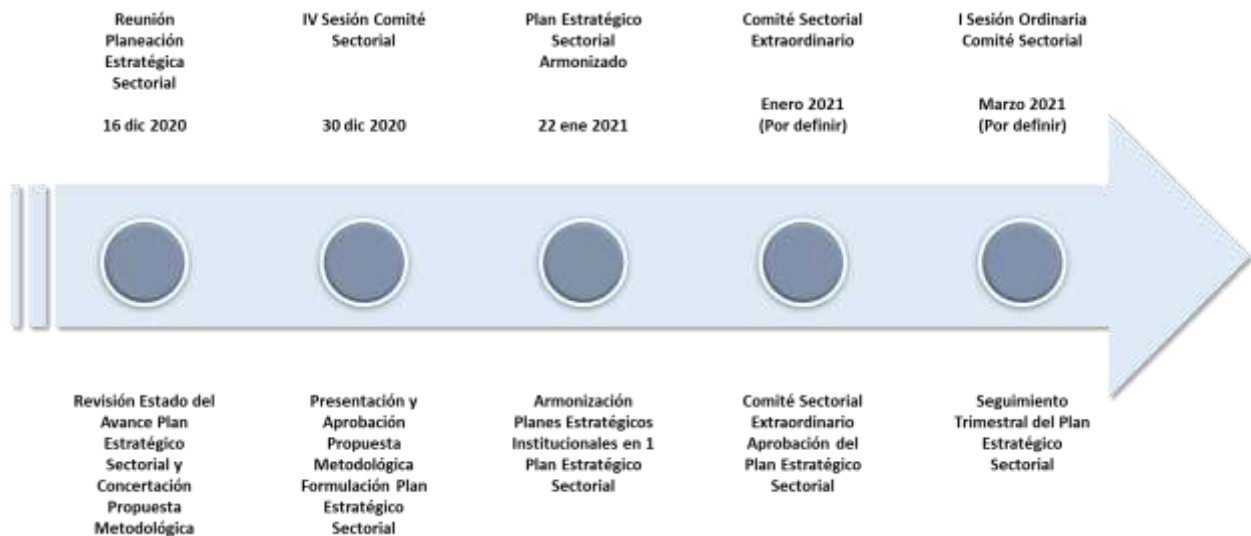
Reunión Planeación Estratégica Sectorial

16 dic 2020

IV Sesión Comité Sectorial

30 dic 2020

Plan Estratégico Sectorial Armonizado

22 ene 2021

Comité Sectorial Extraordinario

Enero 2021 (Por definir)

I Sesión Ordinaria Comité Sectorial

Marzo 2021 (Por definir)

Revisión Estado del Avance Plan Estratégico Sectorial y Concertación Propuesta Metodológica

Presentación y Aprobación Propuesta Metodológica Formulación Plan Estratégico Sectorial

Armonización Planes Estratégicos Institucionales en 1 Plan Estratégico Sectorial

Comité Sectorial Extraordinario Aprobación del Plan Estratégico Sectorial

Seguimiento Trimestral del Plan Estratégico Sectorial